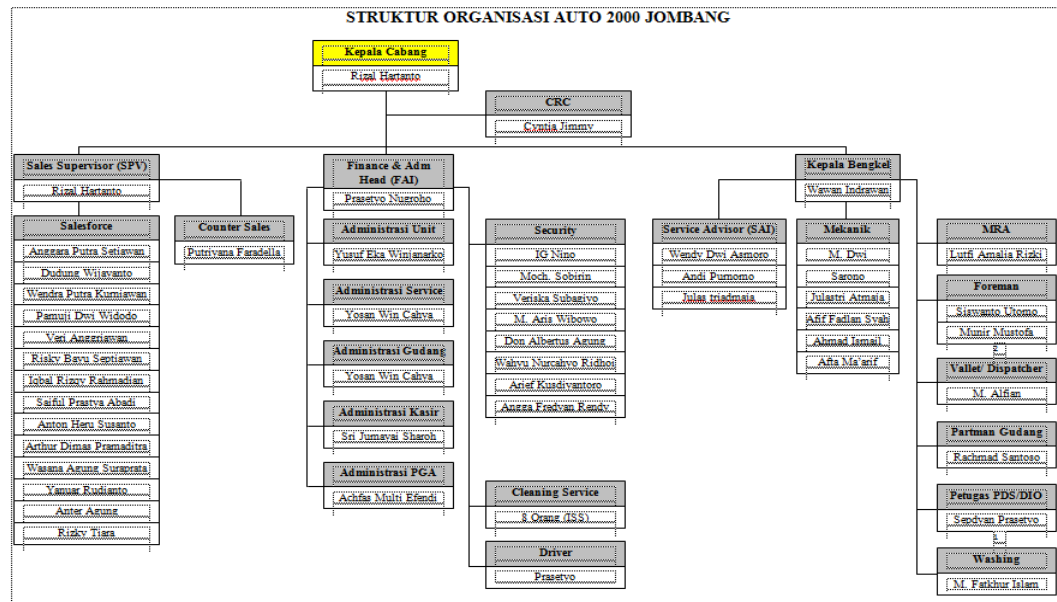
STRUKTUR ORGANISASI AUTO 2000 JOMBANG

Kepala Cabang
Rizal Hartanto

CRC
Cyntia Jimmy

Sales Supervisor (SPV)
Rizal Hartanto

Salesforce
Anggara Putra Setiawan
Dudung Wijayanto
Wendra Putra Kurniawan
Ramuji Dwi Widodo
Vari Anggriawan
Risky Bayu Septiawan
Iqbal Rizqy Rahmadian
Saiful Prastya Abadi
Anton Heru Susanto
Arthur Dimas Pramadita
Wasana Agung Suraprata
Yanuar Rudianto
Antar Agung
Rizky Tiara

Counter Sales
Putriyana Faradella

Finance & Adm Head (FAI)
Prasetyo Nugroho

Administrasi Unit
Yusuf Eka Winjanarko

Administrasi Service
Yosan Win Cahya

Administrasi Gudang
Yosan Win Cahya

Administrasi Kasir
Sri Jumayai Sharoh

Administrasi PGA
Achfas Multi Efendi

Security
IG Nino
Moch. Sobirin
Veriska Subagiyo
M. Aris Wibowo
Don Albertus Agung
Wahyu Nurcahyo Ridhoi
Arief Kusdiyantoro
Angga Fradyan Randy

Cleaning Service
8 Orang (ISS)

Driver
Prasetyo

Kepala Bengkel
Wawan Indrawan

Service Advisor (SAI)
Wendy Dwi Asmoro
Andi Purnomo
Julas triadmaja

Mekanik
M. Dwi
Sarono
Julastri Atmaja
Afif Fadlan Syah
Ahmad Ismail
Afia Ma'arif

MRA
Lutfi Amalia Rizki

Foreman
Siswanto Utomo
Munir Mustofa

Vallet/ Dispatcher
M. Alfian

Partman Gudang
Rachmad Santoso

Petugas PDS/DIO
Sepdyan Prasetyo

Washing
M. Fatkhur Islam